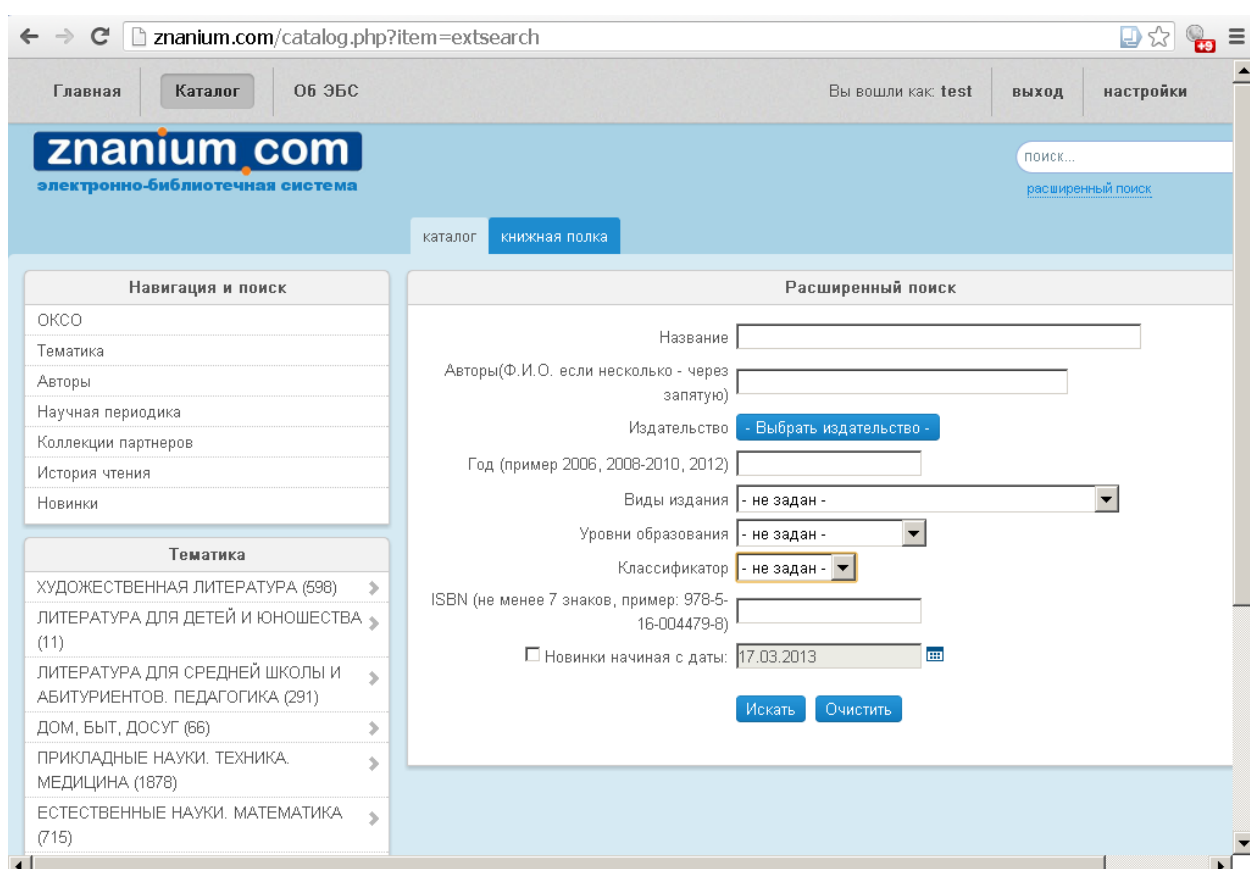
znanium.com/catalog.php?item=extsearch

+9

Главная | Каталог | Об ЭБС

Вы вошли как: test | выход | настройки

znanium.com
электронно-библиотечная система

поиск...
расширенный поиск

каталог | книжная полка

Навигация и поиск

ОКСО
Тематика
Авторы
Научная периодика
Коллекции партнеров
История чтения
Новинки

Тематика

ХУДОЖЕСТВЕННАЯ ЛИТЕРАТУРА (598)
ЛИТЕРАТУРА ДЛЯ ДЕТЕЙ И ЮНОШЕСТВА (11)
ЛИТЕРАТУРА ДЛЯ СРЕДНЕЙ ШКОЛЫ И АБИТУРИЕНТОВ. ПЕДАГОГИКА (291)
ДОМ, БЫТ, ДОСУГ (66)
ПРИКЛАДНЫЕ НАУКИ. ТЕХНИКА. МЕДИЦИНА (1878)
ЕСТЕСТВЕННЫЕ НАУКИ. МАТЕМАТИКА (715)

Расширенный поиск

Название
Авторы(Ф.И.О. если несколько - через запятую)
Издательство - Выбрать издательство -
Год (пример 2006, 2008-2010, 2012)
Виды издания - не задан -
Уровни образования - не задан -
Классификатор - не задан -
ISBN (не менее 7 знаков, пример: 978-5-16-004479-8)
Новинки начиная с даты: 17.03.2013

Искать | Очистить